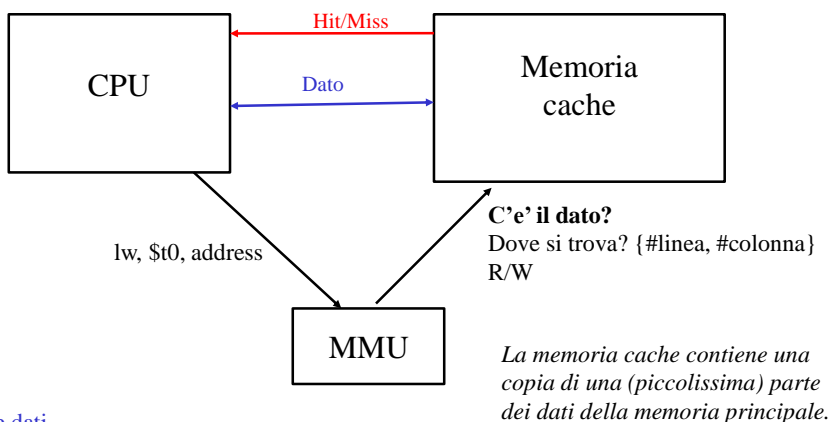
CPU

Hit/Miss

Dato

Memoria cache

lw, \$t0, address

C'e' il dato?
Dove si trova? {#linea, #colonna}
R/W

MMU

La memoria cache contiene una copia di una (piccolissima) parte dei dati della memoria principale.

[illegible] dati